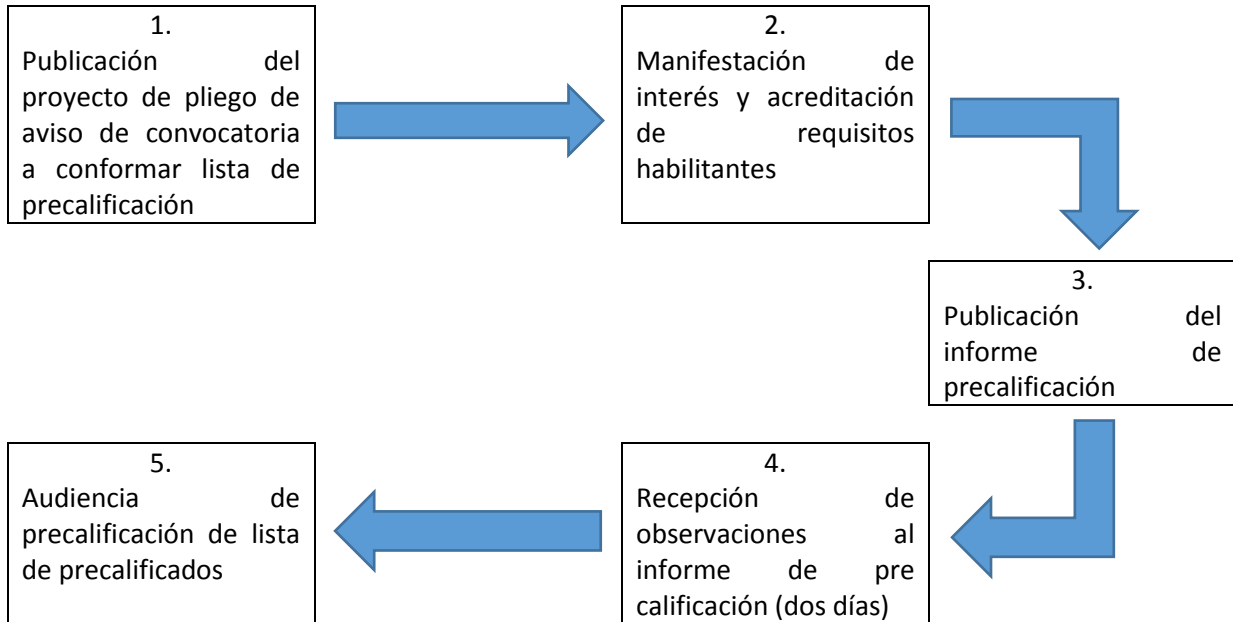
1.
Publicación del proyecto de pliego de aviso de convocatoria a conformar lista de precalificación

2.
Manifestación de interés y acreditación de requisitos habilitantes

3.
Publicación del informe de precalificación

4.
Recepción de observaciones al informe de pre calificación (dos días)

5.
Audiencia de precalificación de lista de precalificados